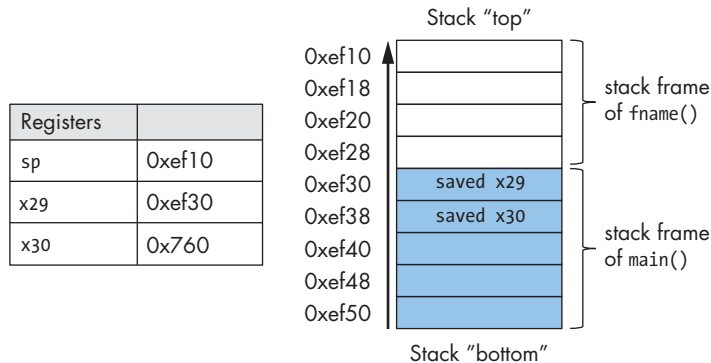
| Registers | |
|---|---|
| sp | 0xef10 |
| x29 | 0xef30 |
| x30 | 0x760 |

Stack “top”

0xef10
0xef18
0xef20
0xef28
0xef30 saved x29
0xef38 saved x30
0xef40
0xef48
0xef50

stack frame of fname()

stack frame of main()

Stack ”bottom”